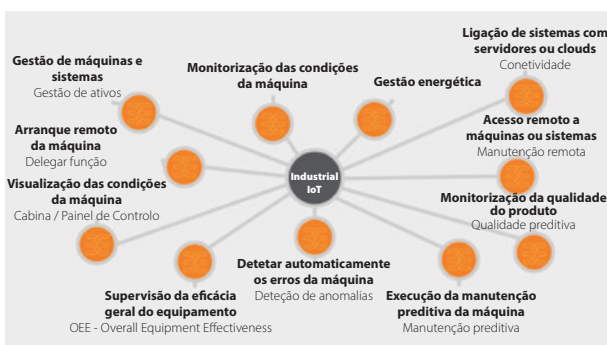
Ligação de sistemas com servidores ou clouds
Conetividade

Gestão de máquinas e sistemas
Gestão de ativos

Monitorização das condições da máquina

Gestão energética

Acesso remoto a máquinas ou sistemas
Manutenção remota

Arranque remoto da máquina
Delegar função

Industrial IoT

Visualização das condições da máquina
Cabina / Painel de Controlo

Monitorização da qualidade do produto
Qualidade preditiva

Detetar automaticamente os erros da máquina
Deteção de anomalias

Supervisão da eficácia geral do equipamento
OEE - Overall Equipment Effectiveness

Execução da manutenção preditiva da máquina
Manutenção preditiva